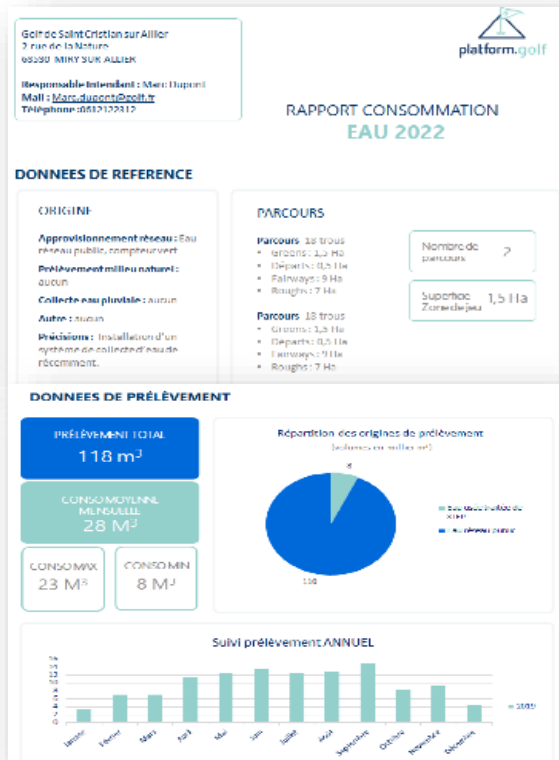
Golf de Saint Cristian sur Allier
2 rue de la Nature
68590 MIRY SUR ALLIER

Responsable Intendant : Marc Dupont
Mail : Marc.dupont@golf.fr
Téléphone : 0612122312

platform.golf

RAPPORT CONSOMMATION
EAU 2022

DONNEES DE REFERENCE

ORIGINE

Approvisionnement réseau : Eau réseau public, compteur vert

Prélèvement milieu naturel : aucun

Collecte eau pluviale : aucun

Autre : aucun

Précisions : Installation d'un système de collecte d'eau de récemment.

PARCOURS

Parcours 18 trous
- Greens : 1,5 Ha
- Départs : 0,5 Ha
- Fairways : 9 Ha
- Roughs : 7 Ha

Parcours 18 trous
- Greens : 1,5 Ha
- Départs : 0,5 Ha
- Fairways : 9 Ha
- Roughs : 7 Ha

Nombre de parcours 2

Superficie Zone de jeu 1,5 Ha

DONNEES DE PRÉLÈVEMENT

PRÉLÈVEMENT TOTAL
118 m³

CONSO MOYENNE MENSUELLE
28 M³

CONSO MAX
23 M³

CONSO MIN
8 M³

Répartition des origines de prélèvement
(volumes en milliers m³)

8

110

Eau usée traitée de STEP
Eau réseau public

Suivi prélèvement ANNUEL

16
14
12
10
8
6
4
2
0

Janvier Février Mars Avril Mai Juin Juillet Aout Septembre Octobre Novembre Décembre

2022